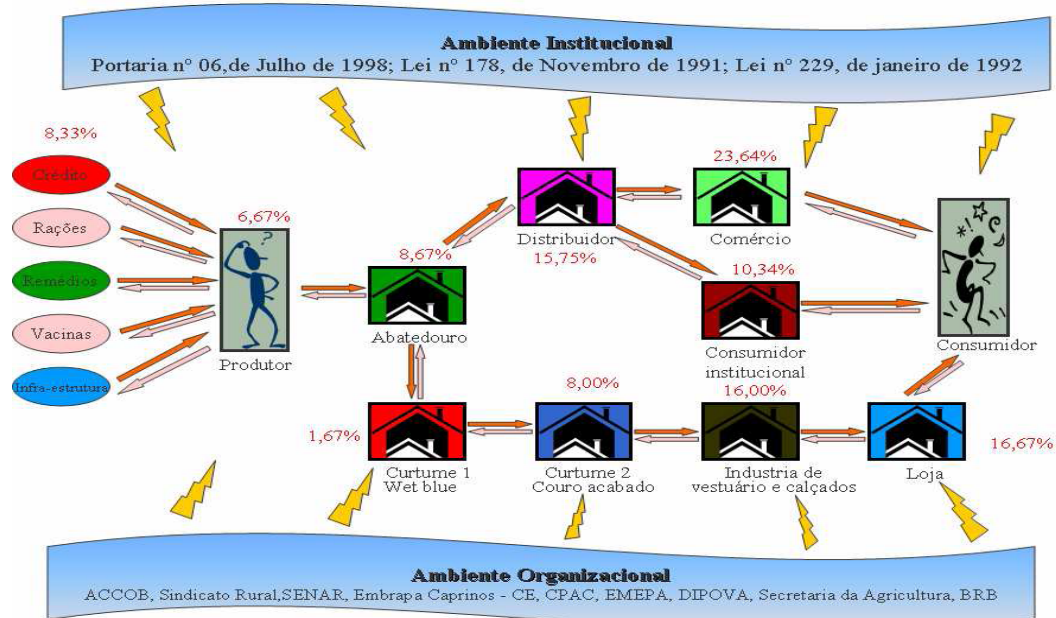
Ambiente Institucional
Portaria nº 06,de Julho de 1998; Lei nº 178, de Novembro de 1991; Lei nº 229, de janeiro de 1992

8,33%

Crédito

Rações

Remédios

Vacinas

Infra-estrutura

6,67%

Produtor

8,67%

Abatedouro

Distribuidor
15,75%

23,64%

Comércio

10,34%

Consumidor institucional

Consumidor

1,67%

Curtume 1
Wet blue

8,00%

Curtume 2
Couro acabado

16,00%

Industria de vestuário e calçados

Loja

16,67%

Ambiente Organizacional
ACCOB, Sindicato Rural,SENAR, Embrapa Caprinos - CE, CPAC, EMEPA, DIPOVA, Secretaria da Agricultura, BRB